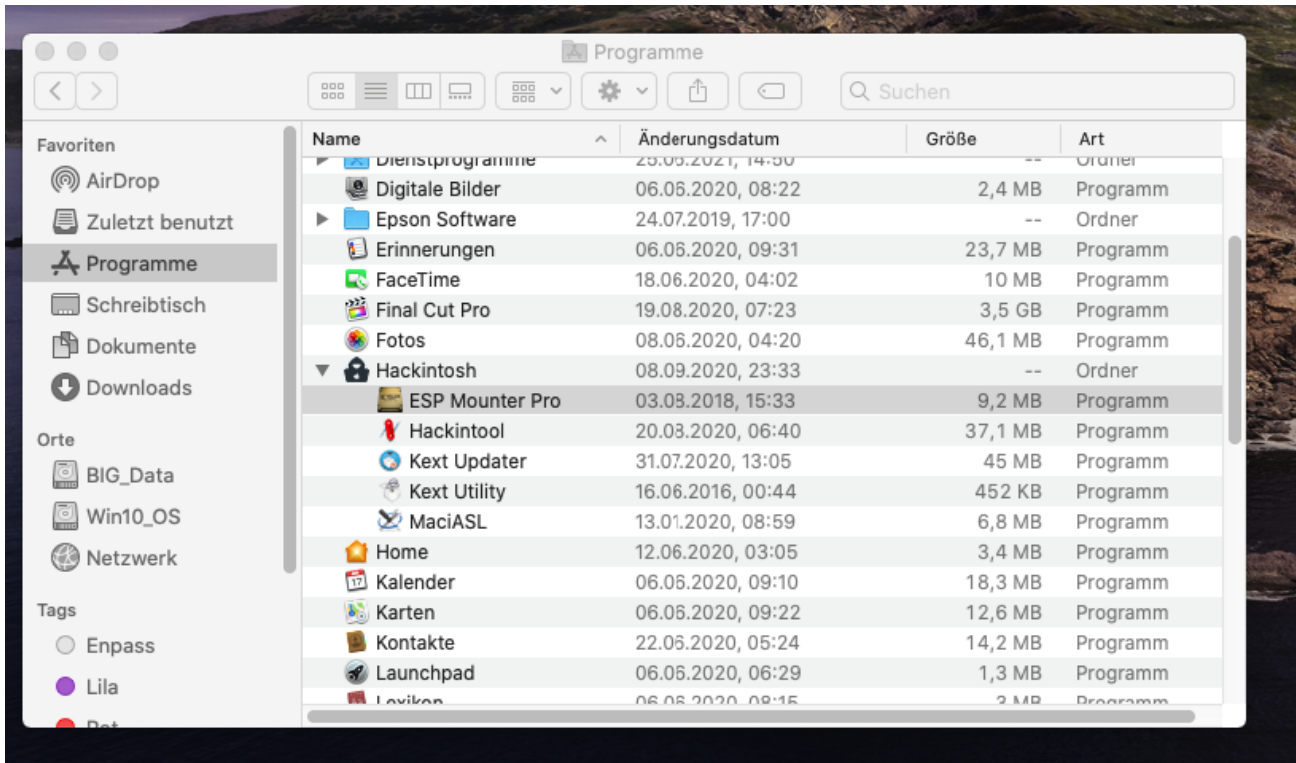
Programme

Suchen

Favoriten
AirDrop
Zuletzt benutzt
Programme
Schreibtisch
Dokumente
Downloads

Orte
BIG_Data
Win10_OS
Netzwerk

Tags
Enpass
Lila
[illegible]

| Name | Änderungsdatum | Größe | Art |
|---|---|---|---|
| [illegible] | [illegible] | -- | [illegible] |
| Digitale Bilder | 06.06.2020, 08:22 | 2,4 MB | Programm |
| Epson Software | 24.07.2019, 17:00 | -- | Ordner |
| Erinnerungen | 06.06.2020, 09:31 | 23,7 MB | Programm |
| FaceTime | 18.06.2020, 04:02 | 10 MB | Programm |
| Final Cut Pro | 19.08.2020, 07:23 | 3,5 GB | Programm |
| Fotos | 08.06.2020, 04:20 | 46,1 MB | Programm |
| Hackintosh | 08.09.2020, 23:33 | -- | Ordner |
| ESP Mounter Pro | 03.08.2018, 15:33 | 9,2 MB | Programm |
| Hackintool | 20.08.2020, 06:40 | 37,1 MB | Programm |
| Kext Updater | 31.07.2020, 13:05 | 45 MB | Programm |
| Kext Utility | 16.06.2016, 00:44 | 452 KB | Programm |
| MaciASL | 13.01.2020, 08:59 | 6,8 MB | Programm |
| Home | 12.06.2020, 03:05 | 3,4 MB | Programm |
| Kalender | 06.06.2020, 09:10 | 18,3 MB | Programm |
| Karten | 06.06.2020, 09:22 | 12,6 MB | Programm |
| Kontakte | 22.06.2020, 05:24 | 14,2 MB | Programm |
| Launchpad | 06.06.2020, 06:29 | 1,3 MB | Programm |
| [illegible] | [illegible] | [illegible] | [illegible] |